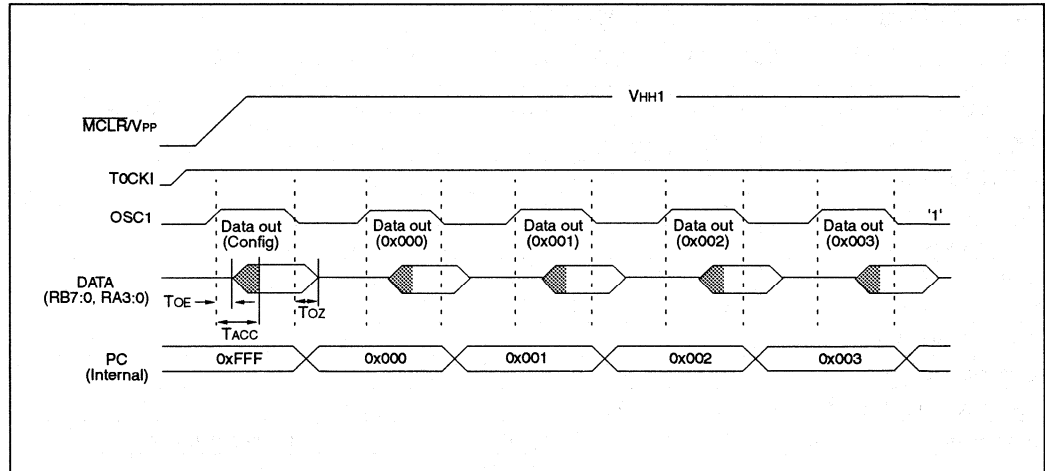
VHH1

$\overline{MCLR}$/VPP

T0CKI

OSC1

Data out (Config)

Data out (0x000)

Data out (0x001)

Data out (0x002)

Data out (0x003)

'1'

DATA (RB7:0, RA3:0)

TOE

TACC

TOZ

PC (Internal)

0xFFF

0x000

0x001

0x002

0x003